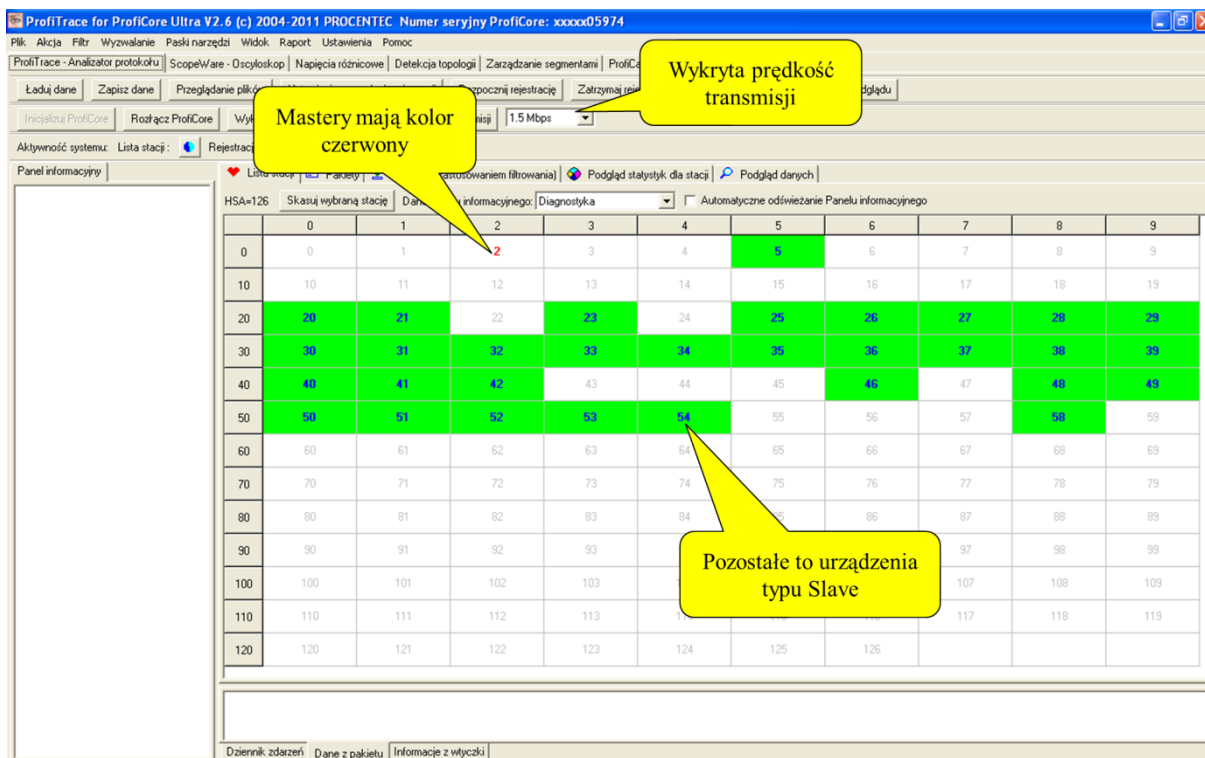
ProfiTrace for ProfiCore Ultra V2.6 (c) 2004-2011 PROCENTEC Numer seryjny ProfiCore: xxxxx05974

Plik Akcja Filtr Wywzalanie Paski narzędzi Widok Raport Ustawienia Pomoc

ProfiTrace - Analizator protokołu | ScopeWare - Oscyloskop | Napięcia różnicowe | Detekcja topologii | Zarządzanie segmentami | ProfiCa

Ładuj dane | Zapisz dane | Przeglądanie plików | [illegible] | Rozpocznij rejestrację | Zatrzymaj rej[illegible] | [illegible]dglądu

Inicjalizuj ProfiCore | Rozłącz ProfiCore | Wyk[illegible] | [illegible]misji | 1.5 Mbps

Wykryta prędkość transmisji

Mastery mają kolor czerwony

Aktywność systemu: Lista stacji: | Rejestrac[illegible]

Panel informacyjny

Lista stacji | Pakiety | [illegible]astosowaniem filtrowania) | Podgląd statystyk dla stacji | Podgląd danych

HSA=126 | Skasuj wybraną stację | Dan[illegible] informacyjnego: Diagnostyka | Automatyczne odświeżanie Panelu informacyjnego

| | 0 | 1 | 2 | 3 | 4 | 5 | 6 | 7 | 8 | 9 |
|---|---|---|---|---|---|---|---|---|---|---|
| 0 | 0 | 1 | 2 | 3 | 4 | 5 | 6 | 7 | 8 | 9 |
| 10 | 10 | 11 | 12 | 13 | 14 | 15 | 16 | 17 | 18 | 19 |
| 20 | 20 | 21 | 22 | 23 | 24 | 25 | 26 | 27 | 28 | 29 |
| 30 | 30 | 31 | 32 | 33 | 34 | 35 | 36 | 37 | 38 | 39 |
| 40 | 40 | 41 | 42 | 43 | 44 | 45 | 46 | 47 | 48 | 49 |
| 50 | 50 | 51 | 52 | 53 | 54 | 55 | 56 | 57 | 58 | 59 |
| 60 | 60 | 61 | 62 | 63 | 64 | 65 | 66 | 67 | 68 | 69 |
| 70 | 70 | 71 | 72 | 73 | 74 | 75 | 76 | 77 | 78 | 79 |
| 80 | 80 | 81 | 82 | 83 | 84 | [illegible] | 86 | 87 | 88 | 89 |
| 90 | 90 | 91 | 92 | 93 | | | | 97 | 98 | 99 |
| 100 | 100 | 101 | 102 | 103 | | | | 107 | 108 | 109 |
| 110 | 110 | 111 | 112 | 113 | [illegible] | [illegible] | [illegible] | 117 | 118 | 119 |
| 120 | 120 | 121 | 122 | 123 | 124 | 125 | 126 | | | |

Pozostałe to urządzenia typu Slave

Dziennik zdarzeń | Dane z pakietu | Informacje z wtyczki